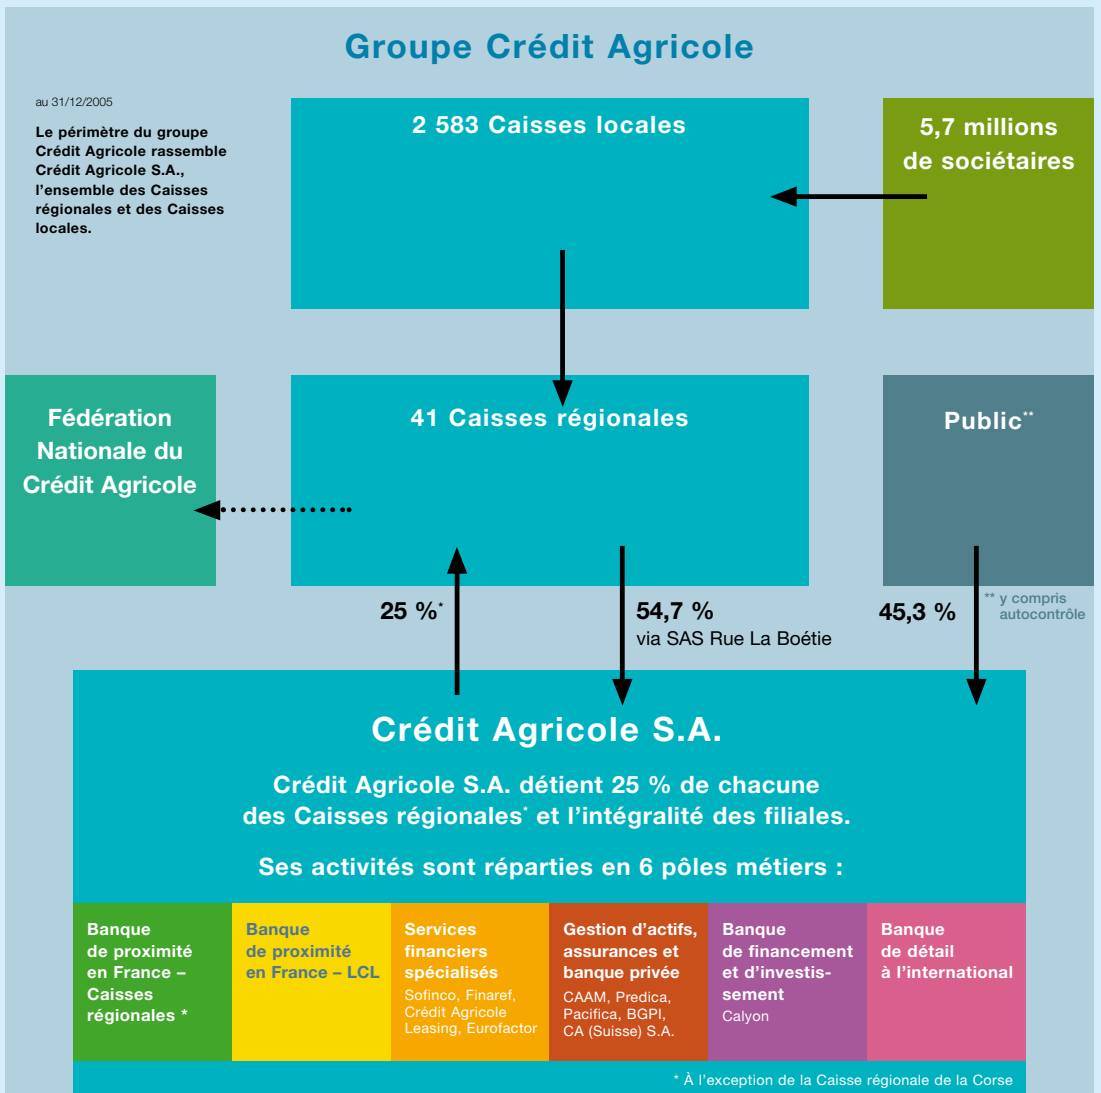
Groupe Crédit Agricole

au 31/12/2005

Le périmètre du groupe Crédit Agricole rassemble Crédit Agricole S.A., l'ensemble des Caisses régionales et des Caisses locales.

2 583 Caisses locales

5,7 millions de sociétaires

Fédération Nationale du Crédit Agricole

41 Caisses régionales

Public**

25 %*

54,7 %
via SAS Rue La Boétie

45,3 %

** y compris autocontrôle

Crédit Agricole S.A.

Crédit Agricole S.A. détient 25 % de chacune des Caisses régionales* et l'intégralité des filiales.

Ses activités sont réparties en 6 pôles métiers :

Banque de proximité en France – Caisses régionales *

Banque de proximité en France – LCL

Services financiers spécialisés
Sofinco, Finaref, Crédit Agricole Leasing, Eurofactor

Gestion d'actifs, assurances et banque privée
CAAM, Predica, Pacifica, BGPI, CA (Suisse) S.A.

Banque de financement et d'investissement
Calyon

Banque de détail à l'international

* À l'exception de la Caisse régionale de la Corse